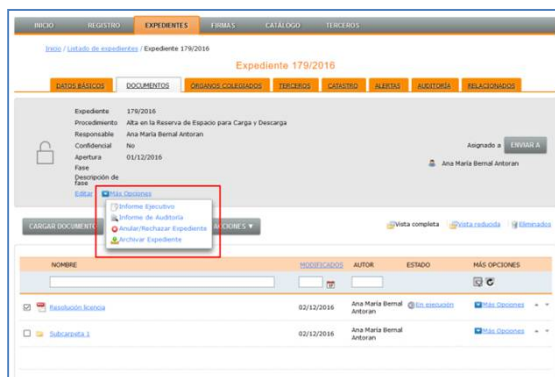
INICIO REGISTRO EXPEDIENTES FIRMAS CATÁLOGO TERCEROS

Inicio / Listado de expedientes / Expediente 179/2016

Expediente 179/2016

DATOS BÁSICOS DOCUMENTOS ÓRGANOS COLEGIADOS TERCEROS CATASTRO ALERTAS AUDITORÍA RELACIONADOS

Expediente 179/2016
Procedimiento Alta en la Reserva de Espacio para Carga y Descarga
Responsable Ana María Bernal Antoran
Confidencial No
Apertura 01/12/2016
Fase
Descripción de fase

Asignado a ENVIAR A

Ana María Bernal Antoran

Editar Más Opciones

Informe Ejecutivo
Informe de Auditoría
Anular/Rechazar Expediente
Archivar Expediente

CARGAR DOCUMENT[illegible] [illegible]ACIONES ▾

Vista completa Vista reducida Eliminados

| NOMBRE | MODIFICADOS | AUTOR | ESTADO | MÁS OPCIONES |
|---|---|---|---|---|
| Resolución licencia | 02/12/2016 | Ana María Bernal Antoran | En ejecución | Más Opciones |
| Subcarpeta 1 | 02/12/2016 | Ana María Bernal Antoran | | Más Opciones |